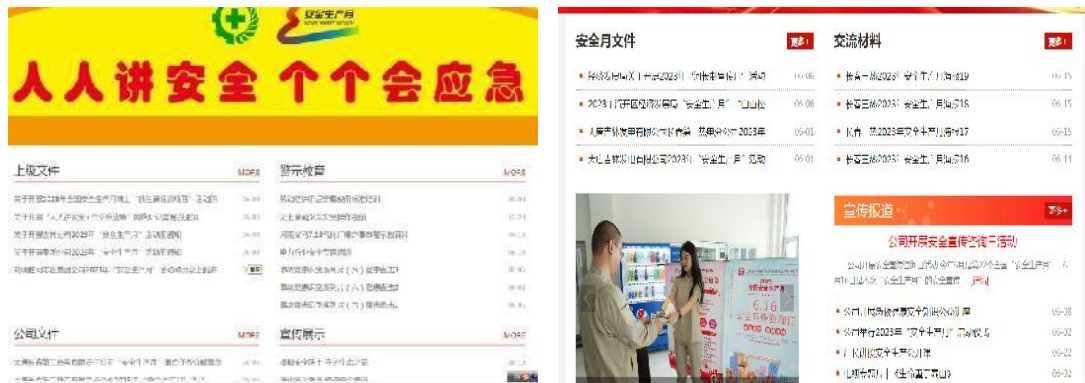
安全生产月

人人讲安全 个个会应急

上级文件 MORE

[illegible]

警示教育 MORE

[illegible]

公司文件 MORE

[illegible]

宣传展示 MORE

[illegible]

安全月文件 更多

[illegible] 06-06

2023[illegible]"安全生产月"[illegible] 06-06

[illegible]2023年 05-01

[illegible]2023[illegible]"安全生产月"活动 06-01

交流材料 更多

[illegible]2023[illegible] 06-15

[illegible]2023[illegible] 06-15

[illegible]2023年安全生产月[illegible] 06-15

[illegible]2023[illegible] 06-14

宣传报道 更多

公司开展安全宣传咨询日活动

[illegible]

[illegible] 06-08

公司举行2023年"安全生产月"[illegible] 06-02

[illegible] 06-02

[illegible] 06-02

616
安全宣传咨询日